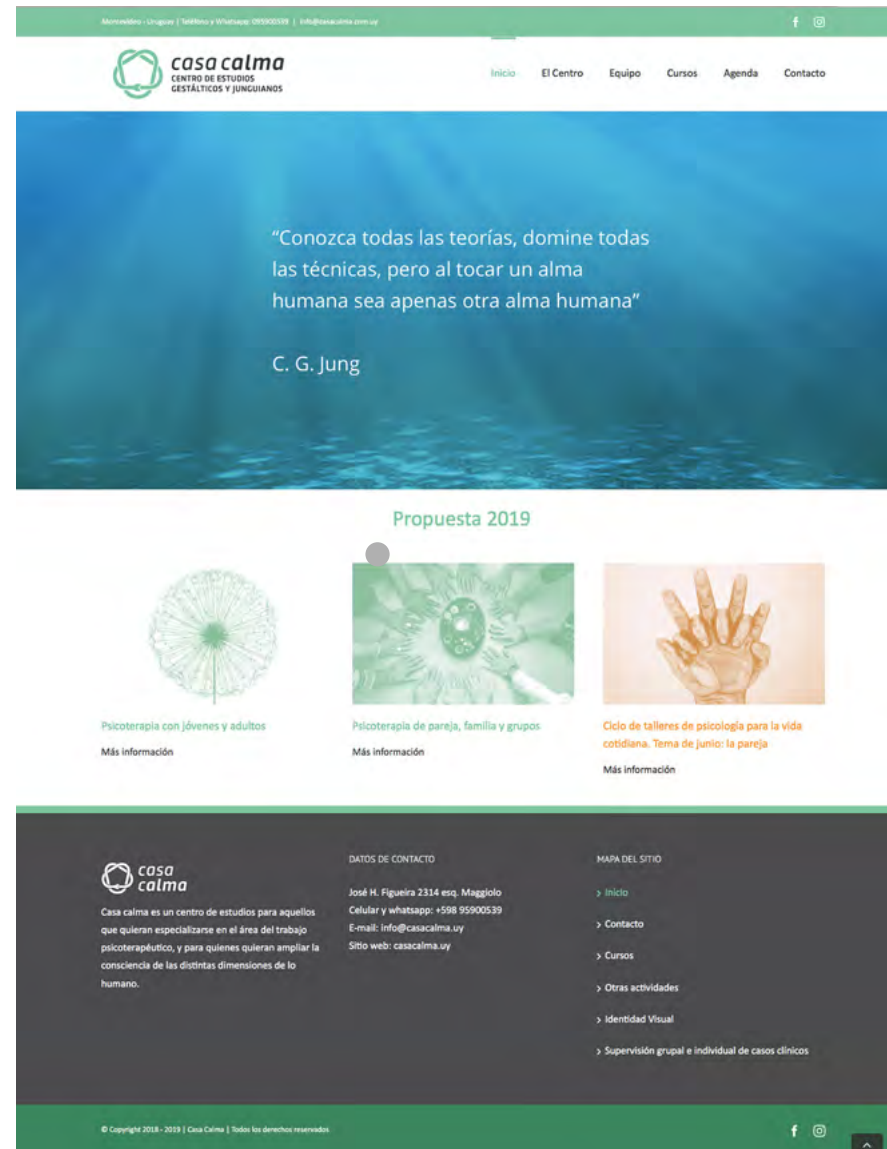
Montevideo - Uruguay | Teléfono y Whatsapp: 095900539 | info@casacalma.com.uy

casa calma
CENTRO DE ESTUDIOS GESTÁLTICOS Y JUNGUIANOS

Inicio El Centro Equipo Cursos Agenda Contacto

"Conozca todas las teorías, domine todas las técnicas, pero al tocar un alma humana sea apenas otra alma humana"

C. G. Jung

Propuesta 2019

Psicoterapia con jóvenes y adultos
Más información

Psicoterapia de pareja, familia y grupos
Más información

Ciclo de talleres de psicología para la vida cotidiana. Tema de junio: la pareja
Más información

casa calma
Casa calma es un centro de estudios para aquellos que quieran especializarse en el área del trabajo psicoterapéutico, y para quienes quieran ampliar la consciencia de las distintas dimensiones de lo humano.

DATOS DE CONTACTO
José H. Figueira 2314 esq. Maggiolo
Celular y whatsapp: +598 95900539
E-mail: info@casacalma.uy
Sitio web: casacalma.uy

MAPA DEL SITIO
› Inicio
› Contacto
› Cursos
› Otras actividades
› Identidad Visual
› Supervisión grupal e individual de casos clínicos

© Copyright 2018 - 2019 | Casa Calma | Todos los derechos reservados